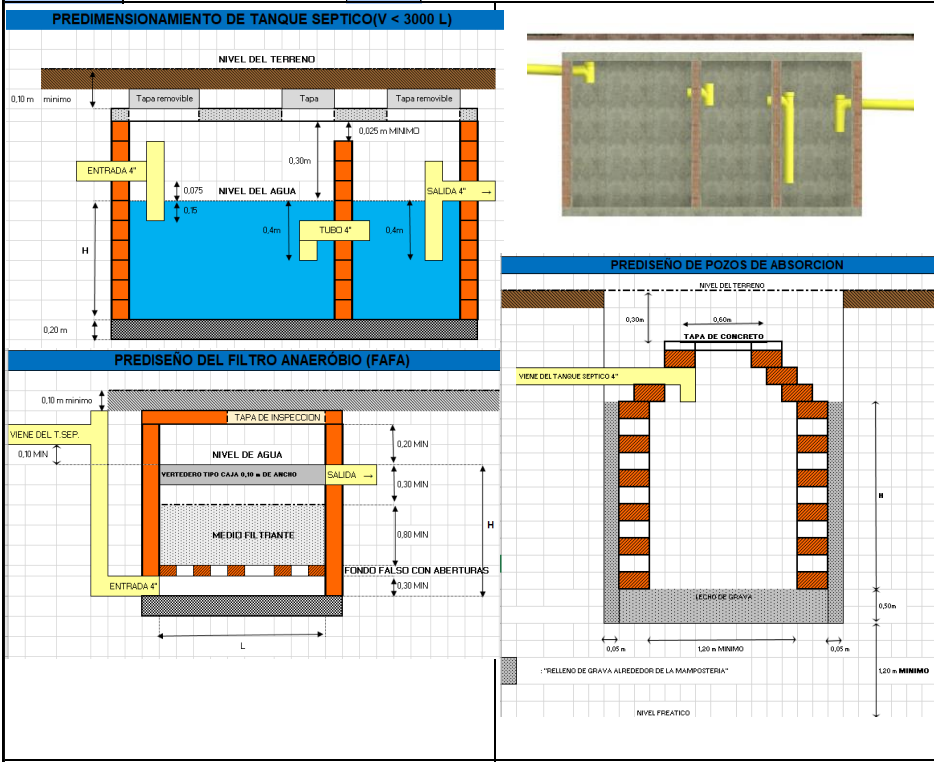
PREDIMENSIONAMIENTO DE TANQUE SEPTICO(V < 3000 L)

NIVEL DEL TERRENO

0,10 m minimo

Tapa removible

Tapa

Tapa removible

0,025 m MINIMO

0,30m

ENTRADA 4"

0,075

NIVEL DEL AGUA

SALIDA 4" →

0,15

0,4m

TUBO 4"

0,4m

H

0,20 m

PREDISEÑO DEL FILTRO ANAERÓBIO (FAFA)

0,10 m minimo

TAPA DE INSPECCION

VIENE DEL T SEP.

0,20 MIN

0,10 MIN

NIVEL DE AGUA

VERTEDERO TIPO CAJA 0,10 m DE ANCHO

SALIDA →

0,30 MIN

H

MEDIO FILTRANTE

0,80 MIN

FONDO FALSO CON ABERTURAS

ENTRADA 4"

0,30 MIN

L

PREDISEÑO DE POZOS DE ABSORCION

NIVEL DEL TERRENO

0,30m

0,60m

TAPA DE CONCRETO

VIENE DEL TANGUE SEPTICO 4"

H

LECHO DE GRAVA

0,50m

0,05 m

1,20 m MINIMO

0,05 m

: "RELLENO DE GRAVA ALREDEDOR DE LA MAMPOSTERIA"

1,20 m MINIMO

NIVEL FREATICO